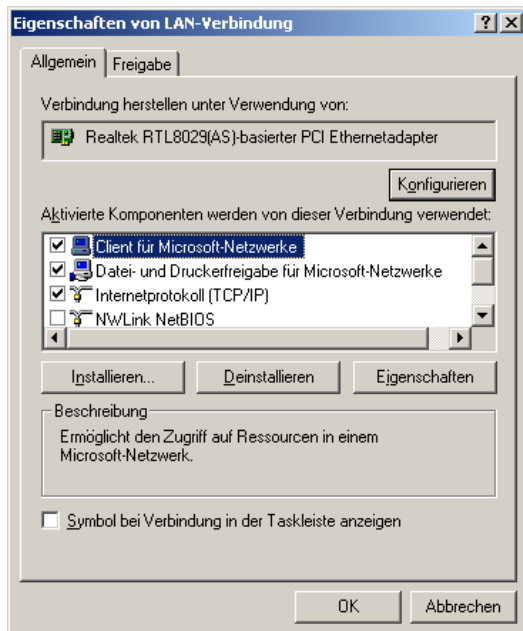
Eigenschaften von LAN-Verbindung
?
X
Allgemein
Freigabe
Verbindung herstellen unter Verwendung von:
Realtek RTL8029(AS)-basierter PCI Ethernetadapter
Konfigurieren
Aktivierte Komponenten werden von dieser Verbindung verwendet:
Client für Microsoft-Netzwerke
Datei- und Druckerfreigabe für Microsoft-Netzwerke
Internetprotokoll (TCP/IP)
NWLink NetBIOS
Installieren...
Deinstallieren
Eigenschaften
Beschreibung
Ermöglicht den Zugriff auf Ressourcen in einem Microsoft-Netzwerk.
Symbol bei Verbindung in der Taskleiste anzeigen
OK
Abbrechen